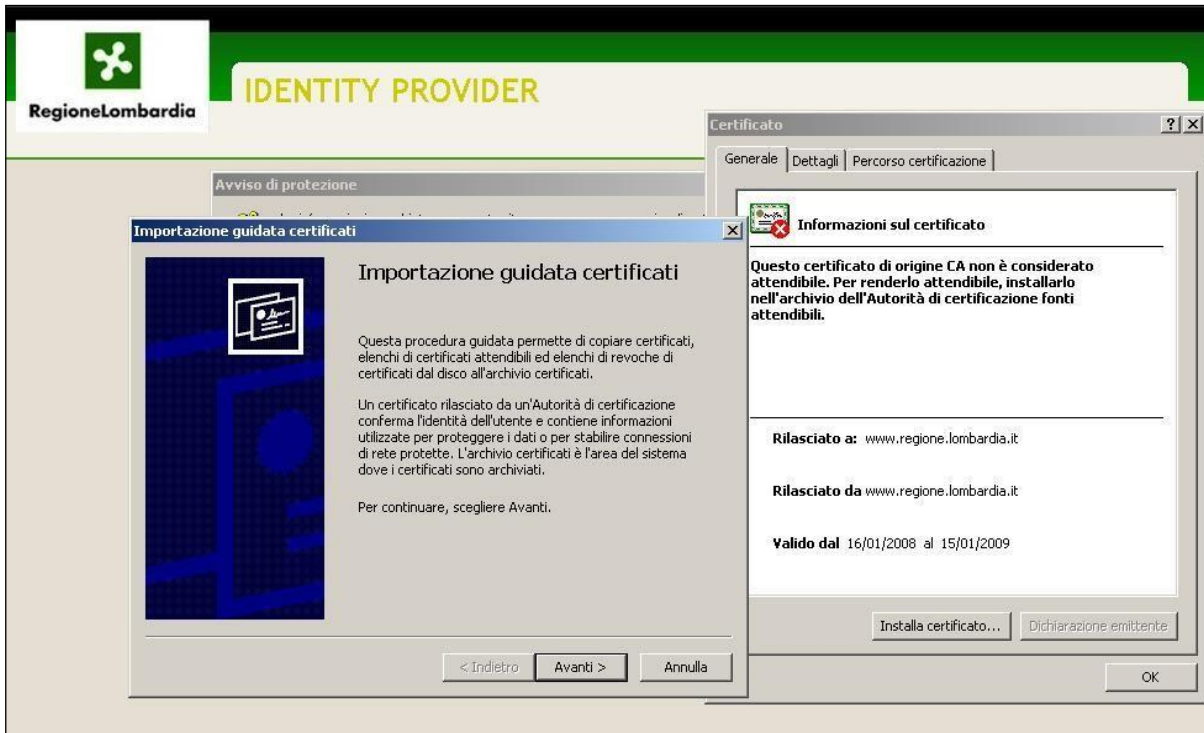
RegioneLombardia

IDENTITY PROVIDER

Avviso di protezione

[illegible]

Importazione guidata certificati

Importazione guidata certificati

Questa procedura guidata permette di copiare certificati, elenchi di certificati attendibili ed elenchi di revoche di certificati dal disco all'archivio certificati.

Un certificato rilasciato da un'Autorità di certificazione conferma l'identità dell'utente e contiene informazioni utilizzate per proteggere i dati o per stabilire connessioni di rete protette. L'archivio certificati è l'area del sistema dove i certificati sono archiviati.

Per continuare, scegliere Avanti.

< Indietro | Avanti > | Annulla

Certificato

?

Generale | Dettagli | Percorso certificazione

Informazioni sul certificato

Questo certificato di origine CA non è considerato attendibile. Per renderlo attendibile, installarlo nell'archivio dell'Autorità di certificazione fonti attendibili.

Rilasciato a: www.regione.lombardia.it

Rilasciato da www.regione.lombardia.it

Valido dal 16/01/2008 al 15/01/2009

Installa certificato... | Dichiarazione emittente

OK